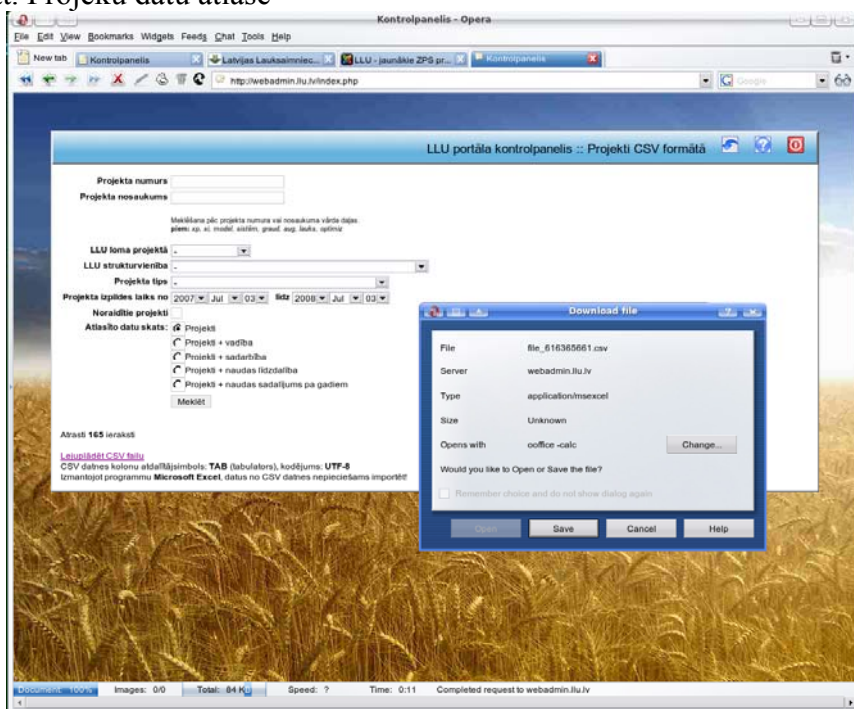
a. Projektu datu atlase

Kontrolpanelis - Opera

File Edit View Bookmarks Widgets Feeds Chat Tools Help

New tab | Kontrolpanelis | Latvijas Lauksaimniec... | LLU - jaunākie ZPS pr... | Kontrolpanelis

http://webadmin.llu.lv/index.php

Google

LLU portāla kontrolpanelis :: Projekti CSV formātā

Projekta numurs
Projekta nosaukums

Meklēšana pēc projekta numura vai nosaukuma vārda daļas
piem: xp, xi, model, sistēm, graud, aug, lauks, optimiz

LLU loma projektā -
LLU struktūrvienība -
Projekta tips -
Projekta izpildes laiks no 2007 Jul 03 līdz 2008 Jul 03
Noraidītie projekti
Atlasīto datu skats: Projekti
Projekti + vadība
Projekti + sadarbība
Projekti + naudas līdzdalība
Projekti + naudas sadalījums pa gadiem
Meklēt

Atrasti 165 ieraksti

Lejuplādēt CSV failu
CSV datnes kolonu atdalītājsimbols: TAB (tabulators), kodējums: UTF-8
Izmantojot programmu Microsoft Excel, datus no CSV datnes nepieciešams importēt!

Download file

| File | file_616365661.csv |
|---|---|
| Server | webadmin.llu.lv |
| Type | application/msexcel |
| Size | Unknown |
| Opens with | ooffice -calc |

Change...

Would you like to Open or Save the file?

Remember choice and do not show dialog again

Open | Save | Cancel | Help

Document: 100% | Images: 0/0 | Total: 84 KB | Speed: ? | Time: 0:11 | Completed request to webadmin.llu.lv